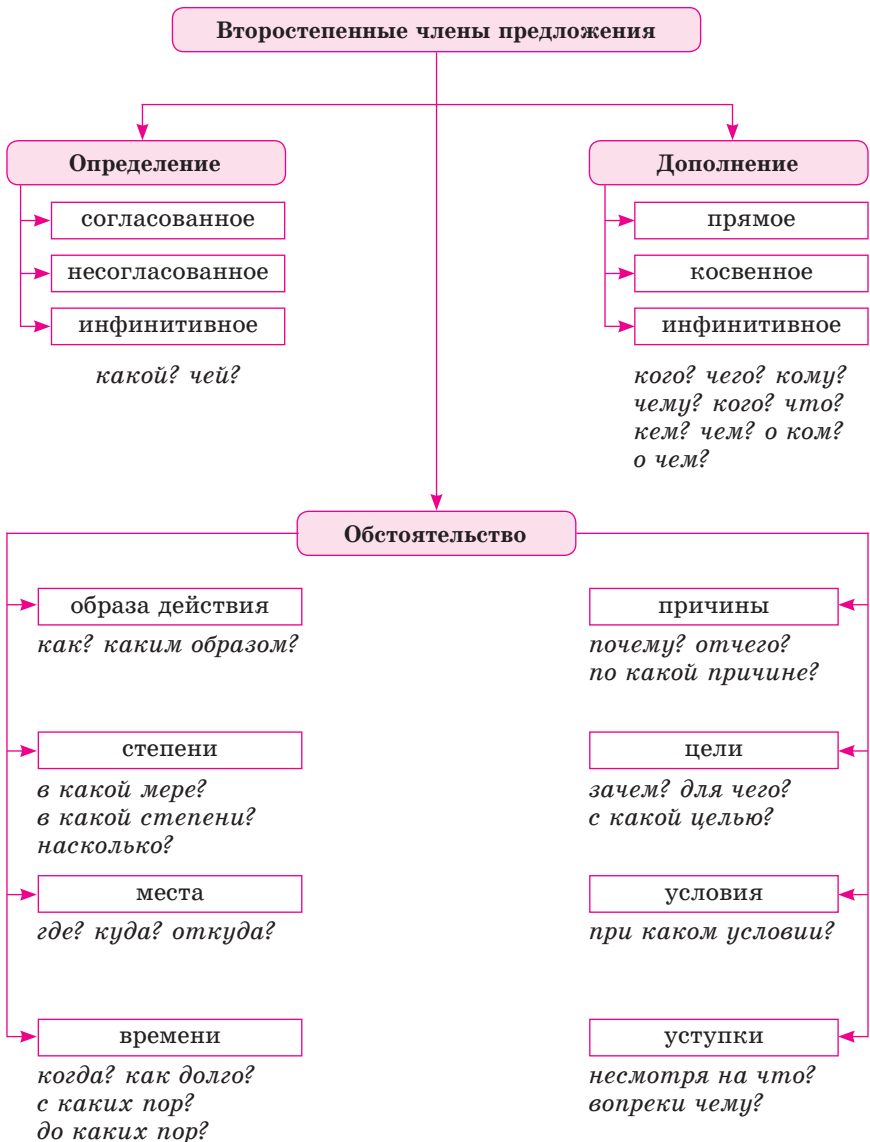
Второстепенные члены предложения

Определение

согласованное

несогласованное

инфинитивное

какой? чей?

Дополнение

прямое

косвенное

инфинитивное

кого? чего? кому? чему? кого? что? кем? чем? о ком? о чем?

Обстоятельство

образа действия

как? каким образом?

степени

в какой мере? в какой степени? насколько?

места

где? куда? откуда?

времени

когда? как долго? с каких пор? до каких пор?

причины

почему? отчего? по какой причине?

цели

зачем? для чего? с какой целью?

условия

при каком условии?

уступки

несмотря на что? вопреки чему?